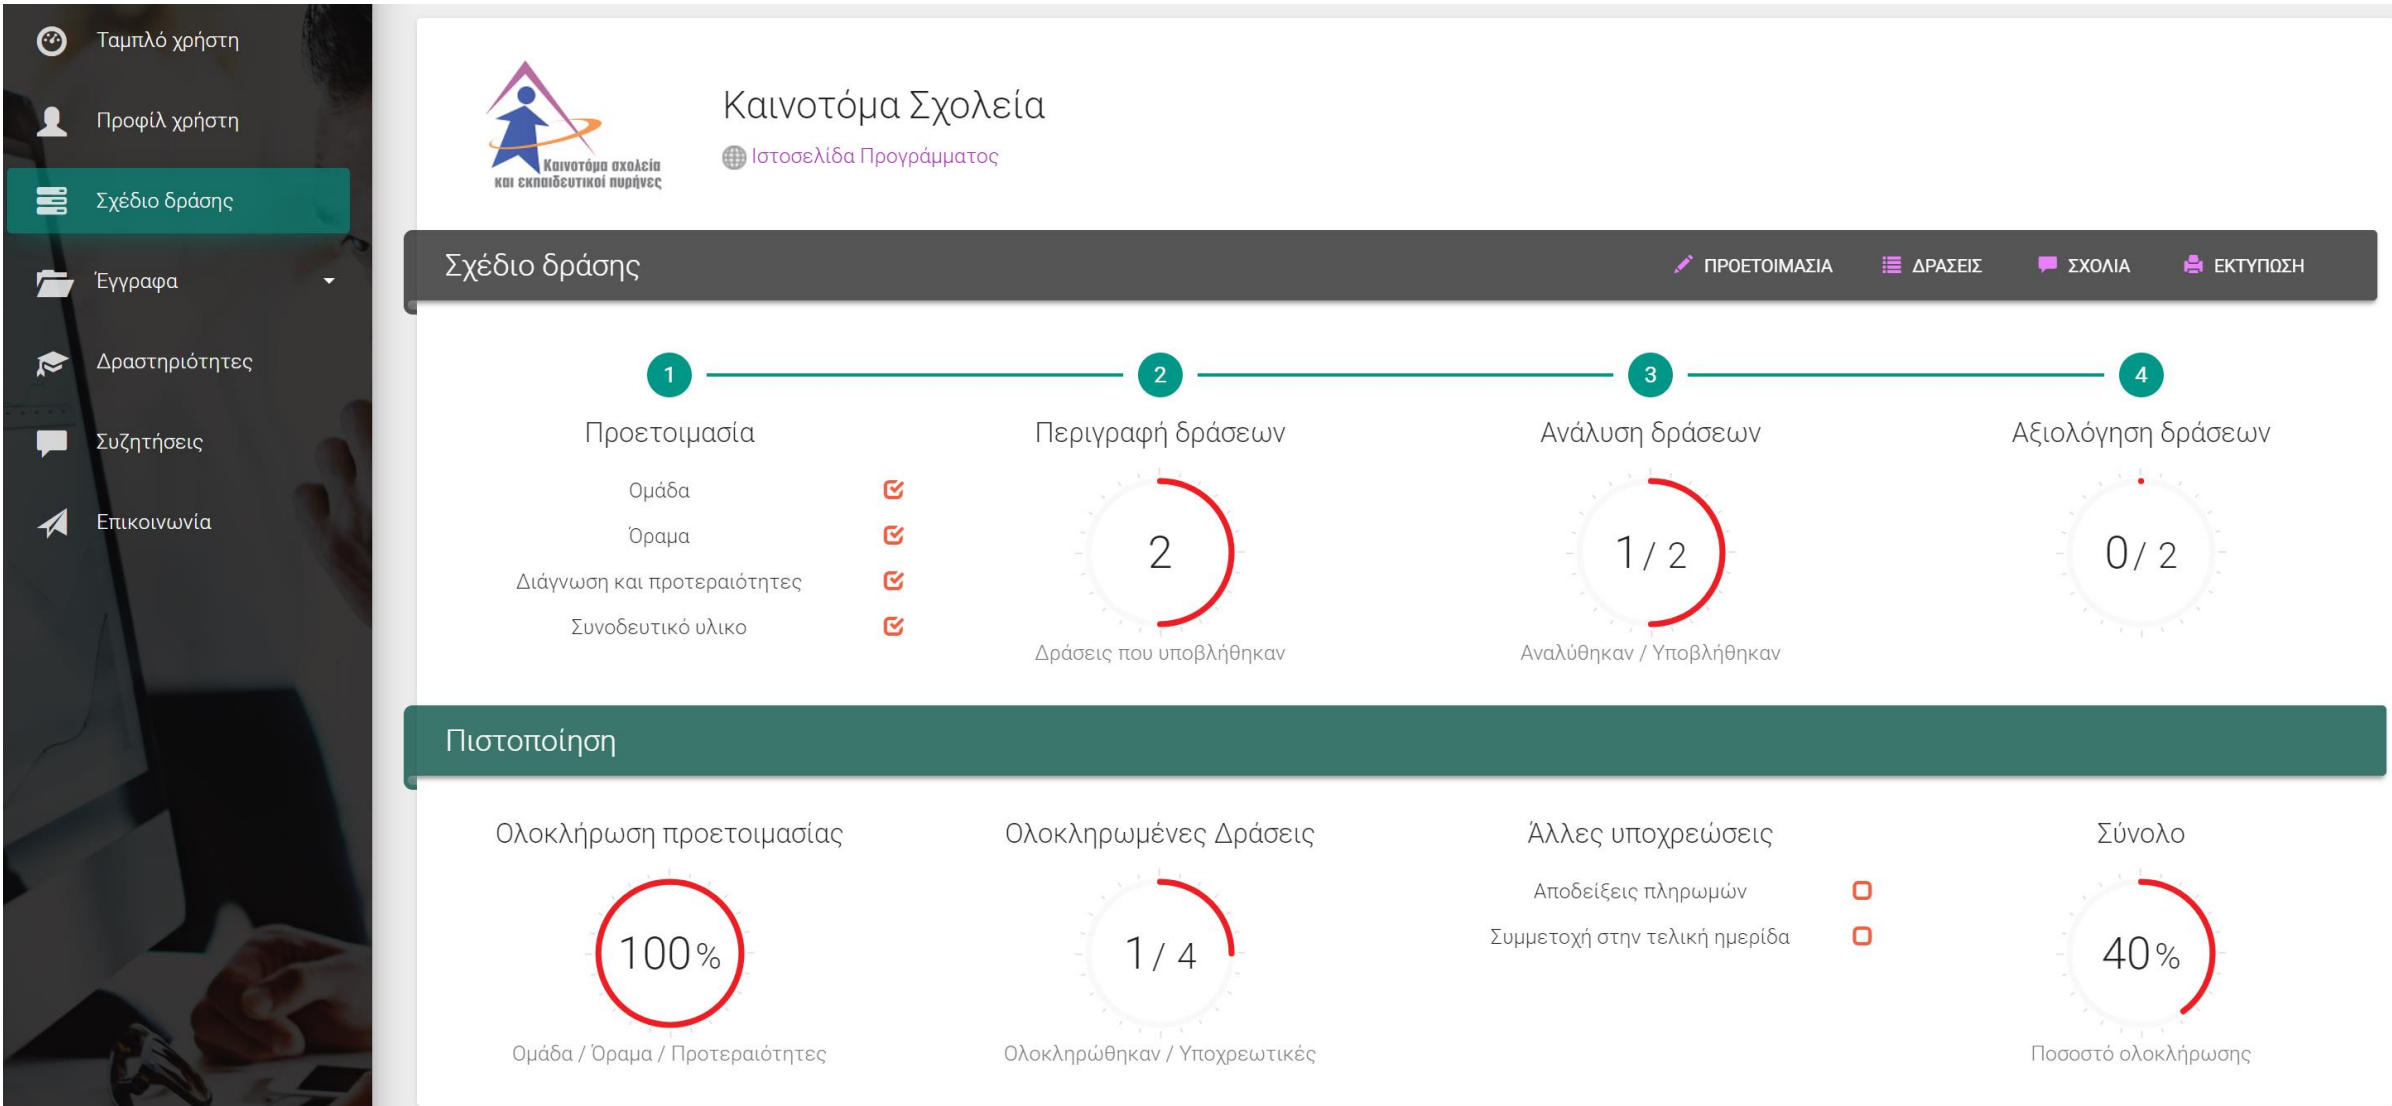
Ταμπλό χρήστη
Προφίλ χρήστη
Σχέδιο δράσης
Έγγραφα
Δραστηριότητες
Συζητήσεις
Επικοινωνία

Καινοτόμα σχολεία και εκπαιδευτικοί πυρήνες

Καινοτόμα Σχολεία
Ιστοσελίδα Προγράμματος

Σχέδιο δράσης
ΠΡΟΕΤΟΙΜΑΣΙΑ ΔΡΑΣΕΙΣ ΣΧΟΛΙΑ ΕΚΤΥΠΩΣΗ

1
Προετοιμασία
Ομάδα
Όραμα
Διάγνωση και προτεραιότητες
Συνοδευτικό υλικο

2
Περιγραφή δράσεων
2
Δράσεις που υποβλήθηκαν

3
Ανάλυση δράσεων
1 / 2
Αναλύθηκαν / Υποβλήθηκαν

4
Αξιολόγηση δράσεων
0 / 2

Πιστοποίηση

Ολοκλήρωση προετοιμασίας
100%
Ομάδα / Όραμα / Προτεραιότητες

Ολοκληρωμένες Δράσεις
1 / 4
Ολοκληρώθηκαν / Υποχρεωτικές

Άλλες υποχρεώσεις
Αποδείξεις πληρωμών
Συμμετοχή στην τελική ημερίδα

Σύνολο
40%
Ποσοστό ολοκλήρωσης